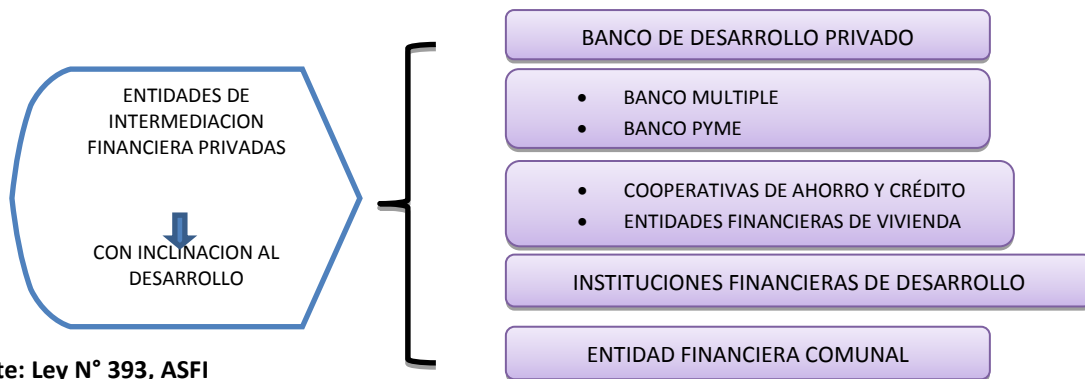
ENTIDADES DE INTERMEDIACION FINANCIERA PRIVADAS

CON INCLINACION AL DESARROLLO

BANCO DE DESARROLLO PRIVADO

- BANCO MULTIPLE
- BANCO PYME

- COOPERATIVAS DE AHORRO Y CRÉDITO
- ENTIDADES FINANCIERAS DE VIVIENDA

INSTITUCIONES FINANCIERAS DE DESARROLLO

ENTIDAD FINANCIERA COMUNAL

te: Ley N° 393, ASFI